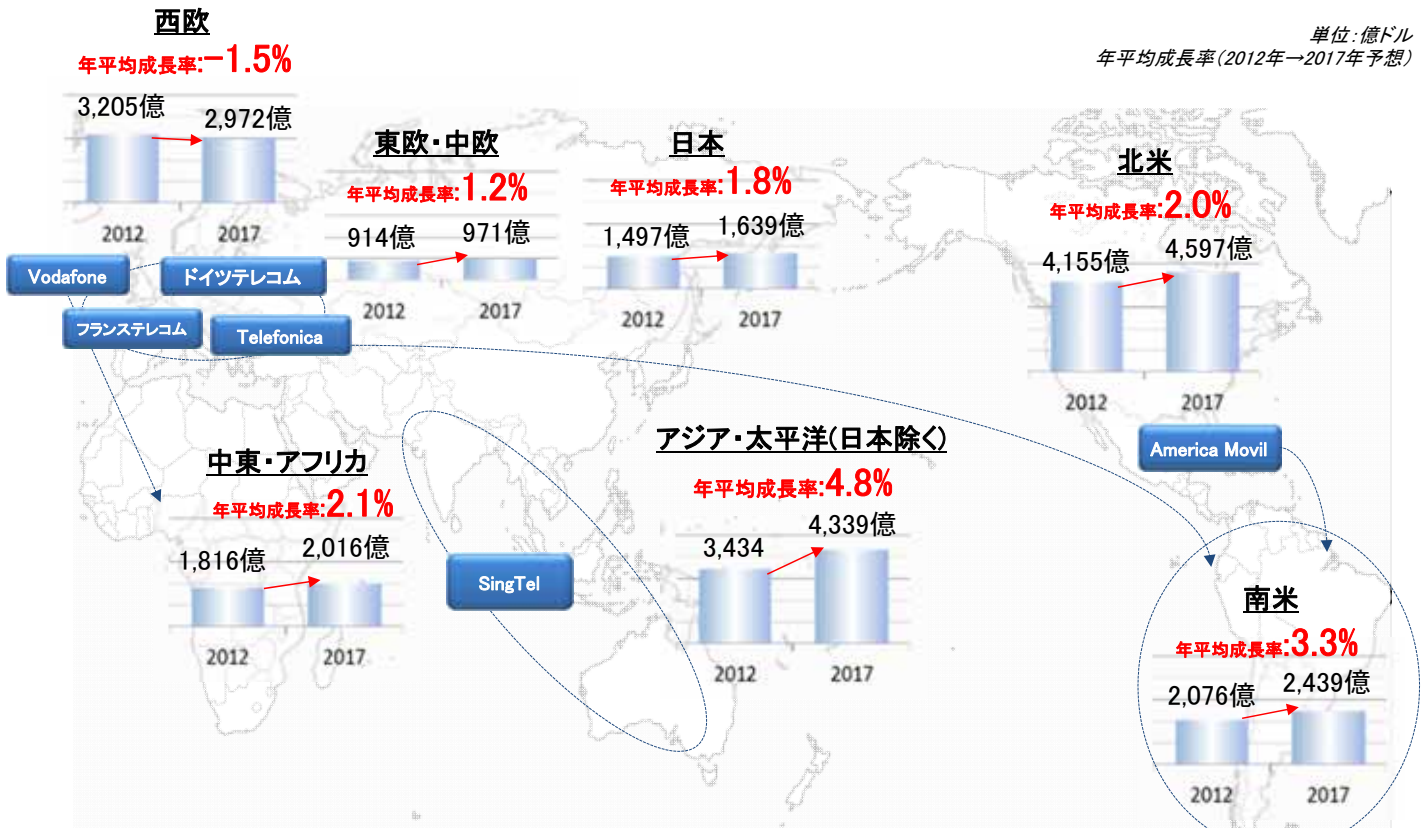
西欧
年平均成長率:−1.5%
3,205億
2,972億
2012
2017

単位:億ドル
年平均成長率(2012年→2017年予想)

東欧・中欧
年平均成長率:1.2%
914億
971億
2012
2017

日本
年平均成長率:1.8%
1,497億
1,639億
2012
2017

北米
年平均成長率:2.0%
4,155億
4,597億
2012
2017

Vodafone
ドイツテレコム
フランステレコム
Telefonica

中東・アフリカ
年平均成長率:2.1%
1,816億
2,016億
2012
2017

SingTel

アジア・太平洋(日本除く)
年平均成長率:4.8%
3,434
4,339億
2012
2017

America Movil

南米
年平均成長率:3.3%
2,076億
2,439億
2012
2017